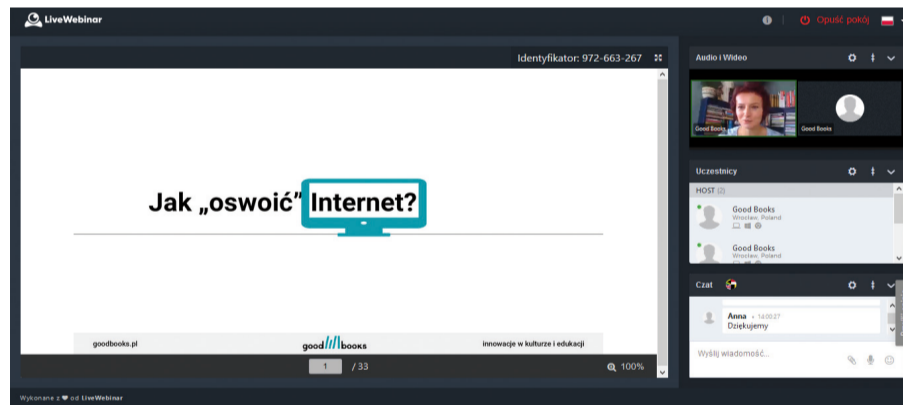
LiveWebinar

Opuść pokój

Identyfikator: 972-663-267

Jak „oswoić” Internet?

goodbooks.pl

good books

innowacje w kulturze i edukacji

1 / 33

100%

Audio i Wideo

Good Books

Good Books

Uczestnicy

HOST (2)

Good Books
Wrocław, Poland

Good Books
Wrocław, Poland

Czat

Anna • 14:00:27
Dziękujemy

Wyślij wiadomość...

Wykonane z ♥ od LiveWebinar